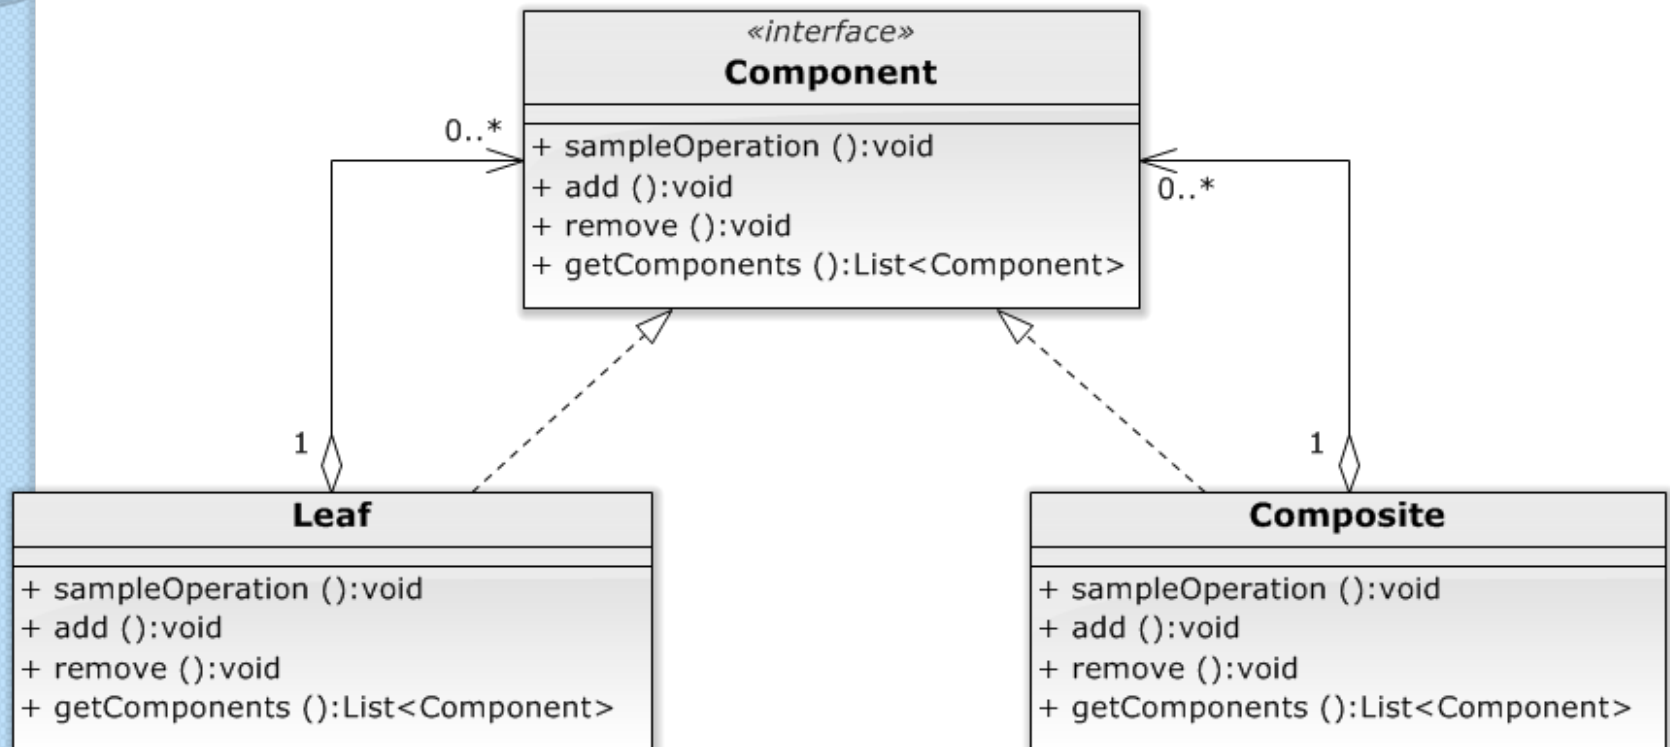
«interface»
**Component**

+ sampleOperation ():void
+ add ():void
+ remove ():void
+ getComponents ():List<Component>

0..*

0..*

1

1

**Leaf**

+ sampleOperation ():void
+ add ():void
+ remove ():void
+ getComponents ():List<Component>

**Composite**

+ sampleOperation ():void
+ add ():void
+ remove ():void
+ getComponents ():List<Component>